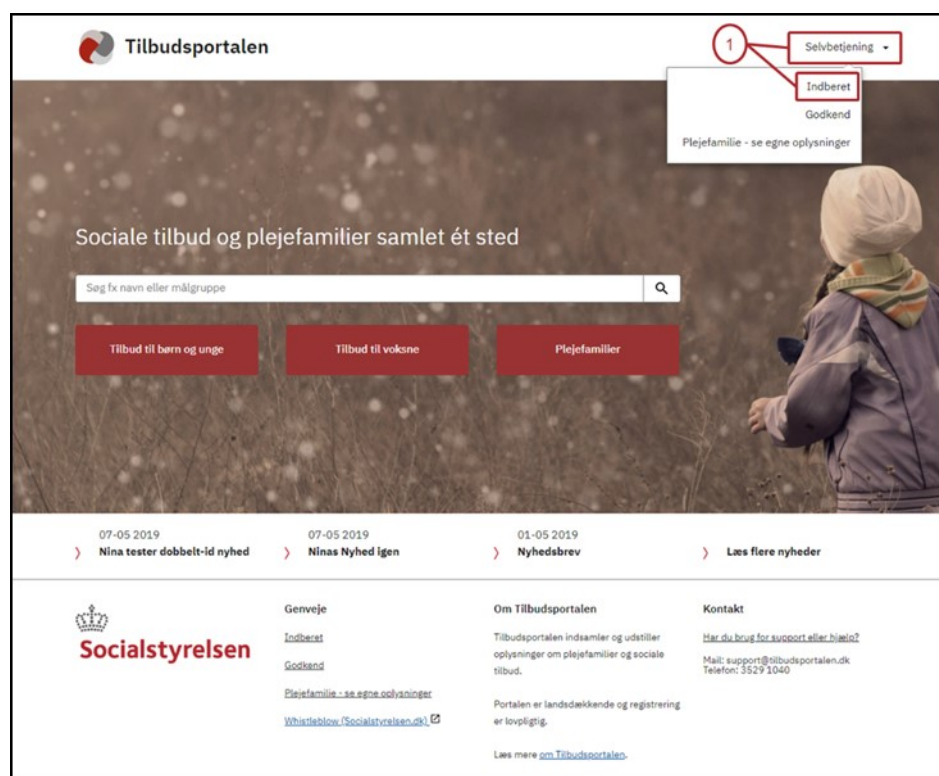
Tilbudsportalen

1

Selvbetjening

Indberet

Godkend

Plejefamilie - se egne oplysninger

Sociale tilbud og plejefamilier samlet ét sted

Søg fx navn eller målgruppe

Tilbud til børn og unge

Tilbud til voksne

Plejefamilier

07-05 2019
Nina tester dobbelt-id nyhed

07-05 2019
Ninas Nyhed igen

01-05 2019
Nyhedsbrev

Læs flere nyheder

Socialstyrelsen

Genveje

Indberet

Godkend

Plejefamilie - se egne oplysninger

Whistleblow (Socialstyrelsen.dk)

Om Tilbudsportalen

Tilbudsportalen indsamler og udstiller oplysninger om plejefamilier og sociale tilbud.

Portalen er landsdækkende og registrering er lovpligtig.

Læs mere om Tilbudsportalen.

Kontakt

Har du brug for support eller hjælp?

Mail: support@tilbudsportalen.dk
Telefon: 3529 1040